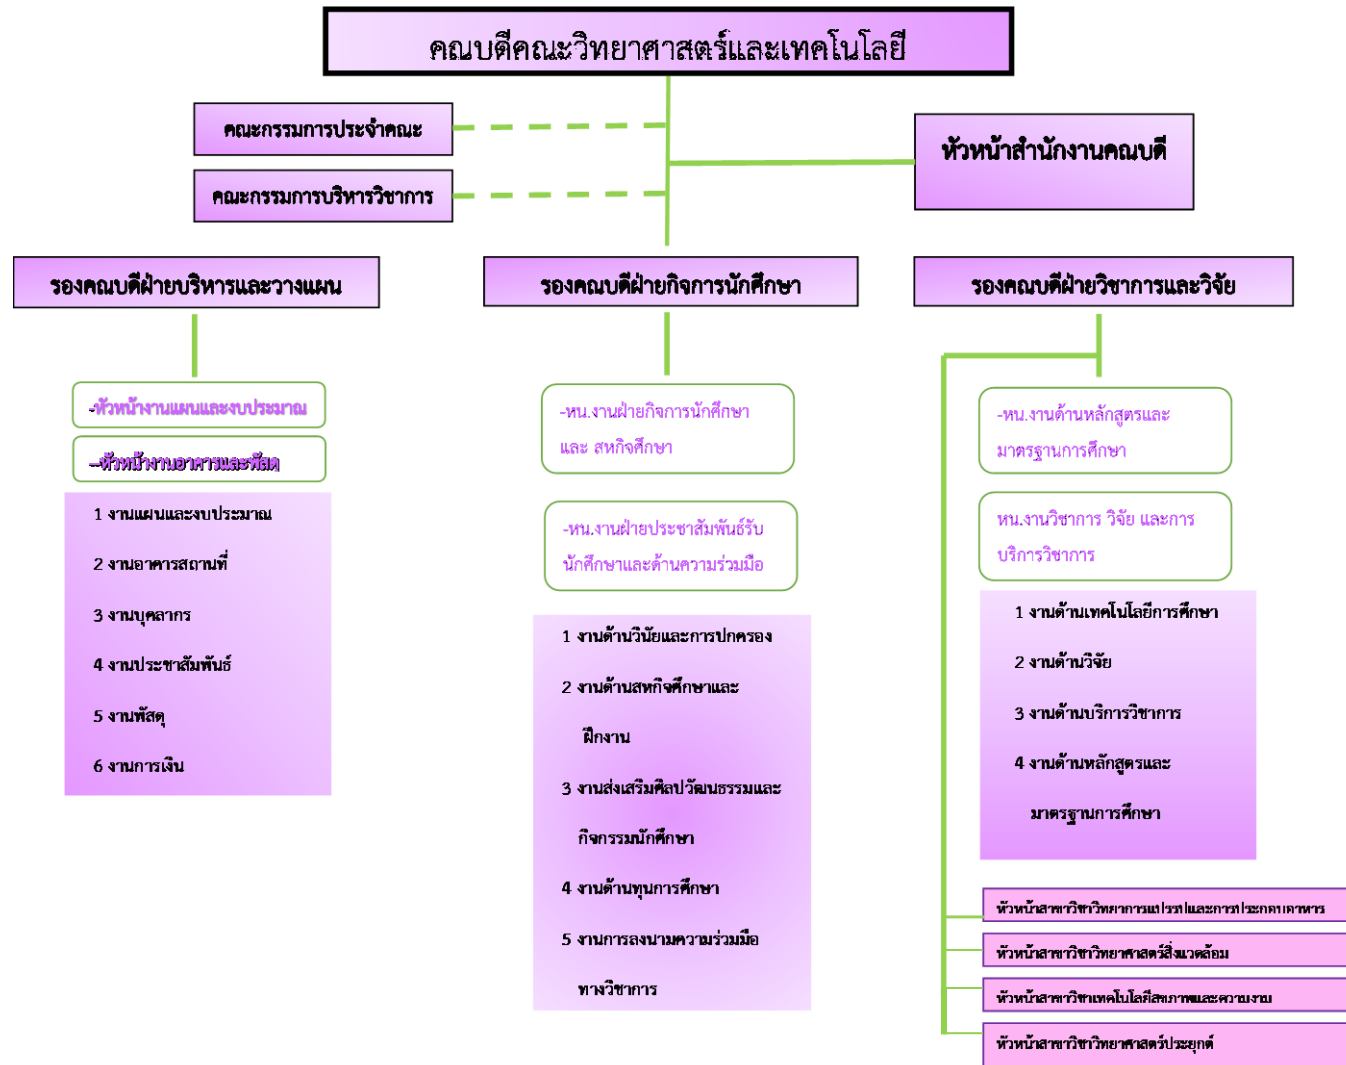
คณบดีคณะวิทยาศาสตร์และเทคโนโลยี

คณะกรรมการประจำคณะ

คณะกรรมการบริหารวิชาการ

หัวหน้าสำนักงานคณบดี

รองคณบดีฝ่ายบริหารและวางแผน

-หัวหน้างานแผนและงบประมาณ

-หัวหน้างานอาคารและพัสดุ

1 งานแผนและงบประมาณ

2 งานอาคารสถานที่

3 งานบุคลากร

4 งานประชาสัมพันธ์

5 งานพัสดุ

6 งานการเงิน

รองคณบดีฝ่ายกิจการนักศึกษา

-หน.งานฝ่ายกิจการนักศึกษา และ สหกิจศึกษา

-หน.งานฝ่ายประชาสัมพันธ์รับนักศึกษาและด้านความร่วมมือ

1 งานด้านวินัยและการปกครอง

2 งานด้านสหกิจศึกษาและฝึกงาน

3 งานส่งเสริมศิลปวัฒนธรรมและกิจกรรมนักศึกษา

4 งานด้านทุนการศึกษา

5 งานการลงนามความร่วมมือทางวิชาการ

รองคณบดีฝ่ายวิชาการและวิจัย

-หน.งานด้านหลักสูตรและมาตรฐานการศึกษา

หน.งานวิชาการ วิจัย และการบริการวิชาการ

1 งานด้านเทคโนโลยีการศึกษา

2 งานด้านวิจัย

3 งานด้านบริการวิชาการ

4 งานด้านหลักสูตรและมาตรฐานการศึกษา

หัวหน้าสาขาวิชาวิทยาการแปรรูปและการประกอบอาหาร

หัวหน้าสาขาวิชาวิทยาศาสตร์สิ่งแวดล้อม

หัวหน้าสาขาวิชาเทคโนโลยีสุขภาพและความงาม

หัวหน้าสาขาวิชาวิทยาศาสตร์ประยุกต์